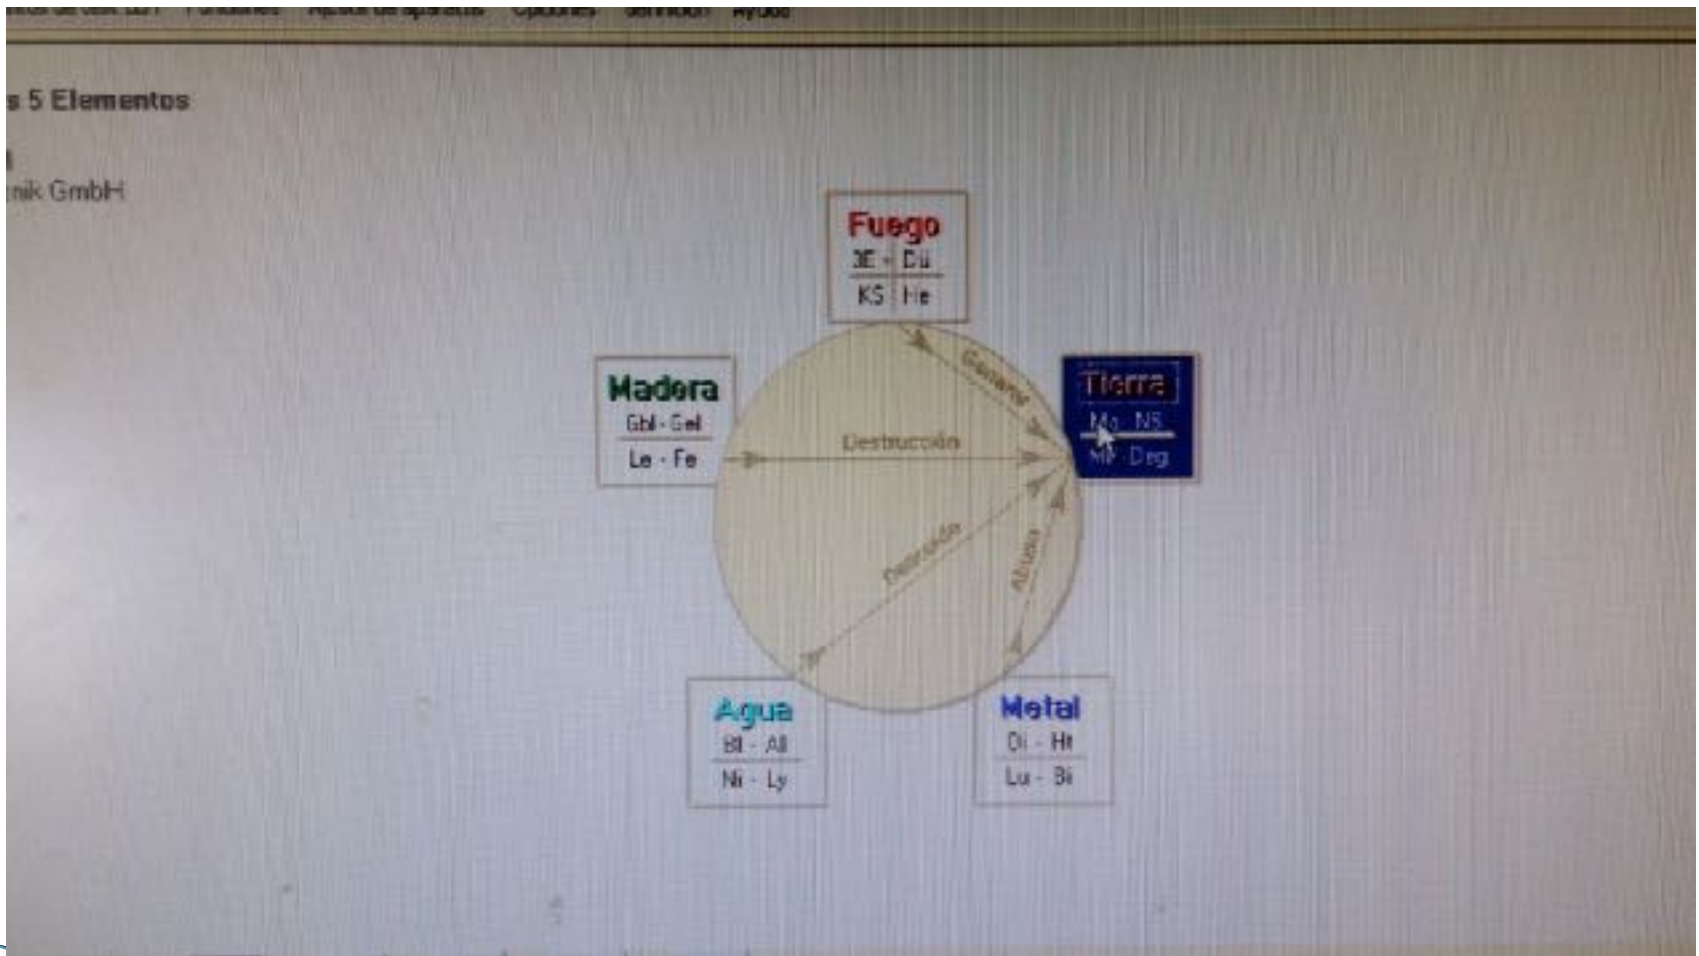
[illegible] Funciones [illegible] Opciones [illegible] Ayuda

s 5 Elementos

nik GmbH

Fuego
3E - Dü
KS He

Madera
Gbl - Gal
Le - Fe

Tierra
Mg - NS
MP - Dg

Agua
Bl - All
Ni - Ly

Metal
Di - Ht
Lu - Bi

Genera
Destrucción
Depresión
Abuso